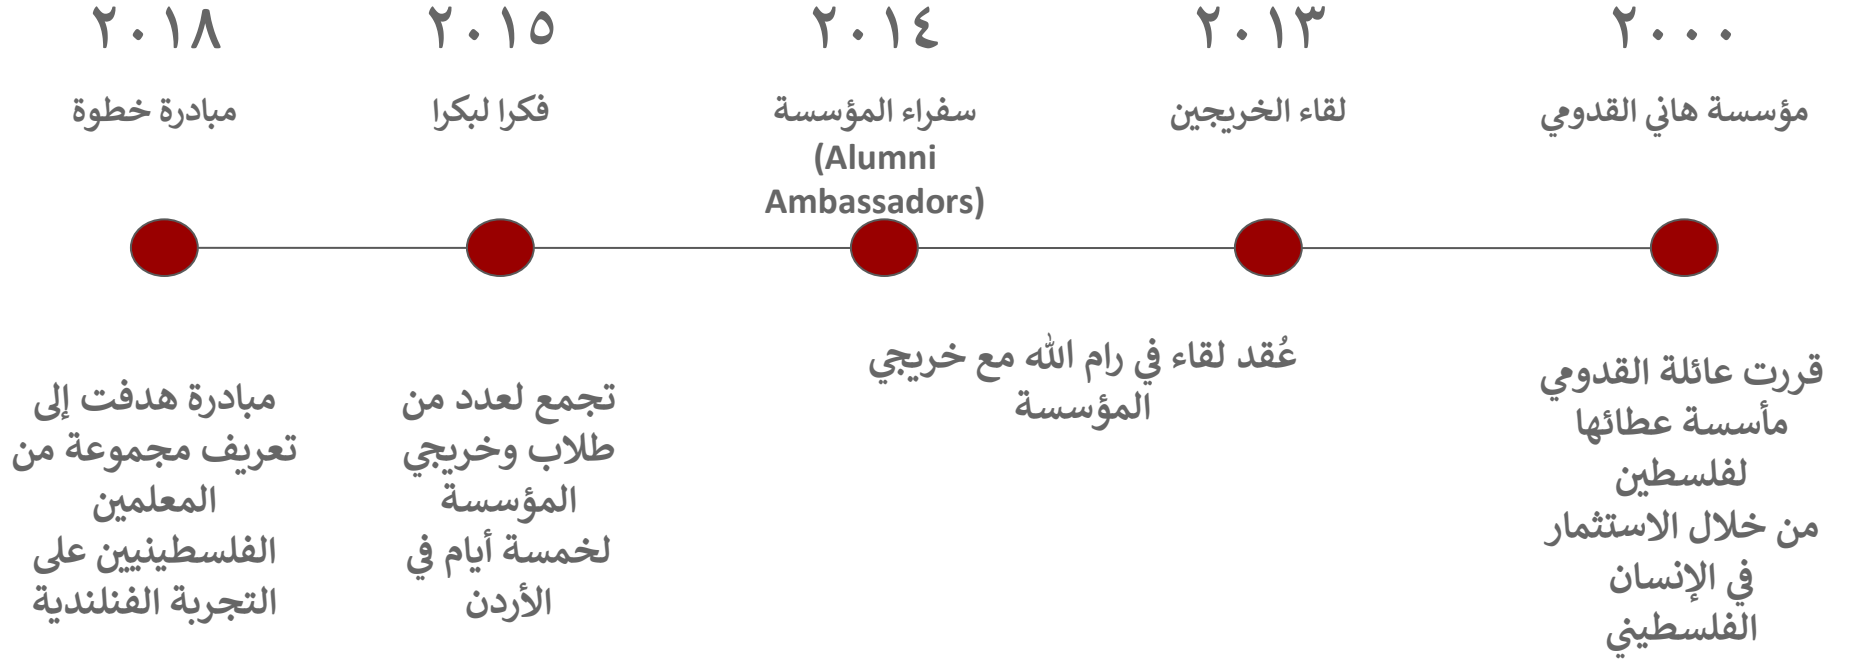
٢٠٠٠
مؤسسة هاني القدومي

قررت عائلة القدومي مأسسة عطائها لفلسطين من خلال الاستثمار في الإنسان الفلسطيني

٢٠١٣
لقاء الخريجين

عُقد لقاء في رام الله مع خريجي المؤسسة

٢٠١٤
سفراء المؤسسة (Alumni Ambassadors)

٢٠١٥
فكرا لبكرا

تجمع لعدد من طلاب وخريجي المؤسسة لخمسة أيام في الأردن

٢٠١٨
مبادرة خطوة

مبادرة هدفت إلى تعريف مجموعة من المعلمين الفلسطينيين على التجربة الفنلندية